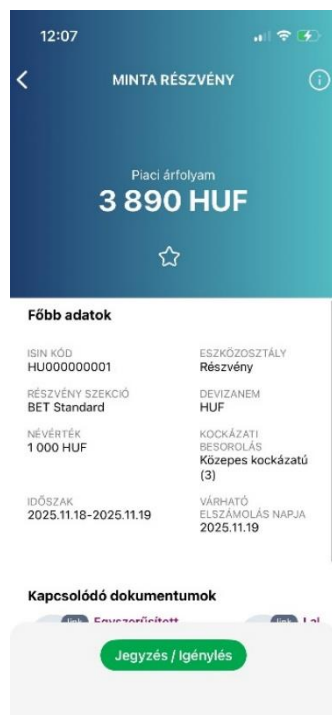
12:07

MINTA RÉSZVÉNY

Piaci árfolyam
3 890 HUF

Főbb adatok

ISIN KÓD
HU000000001

ESZKÖZOSZTÁLY
Részvény

RÉSZVÉNY SZEKCIÓ
BET Standard

DEVIZANEM
HUF

NÉVÉRTÉK
1 000 HUF

KOCKÁZATI BESOROLÁS
Közepes kockázatú (3)

IDŐSZAK
2025.11.18-2025.11.19

VÁRHATÓ ELSZÁMOLÁS NAPJA
2025.11.19

Kapcsolódó dokumentumok

link Egyszerűsített

link La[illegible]

Jegyzés / Igénylés